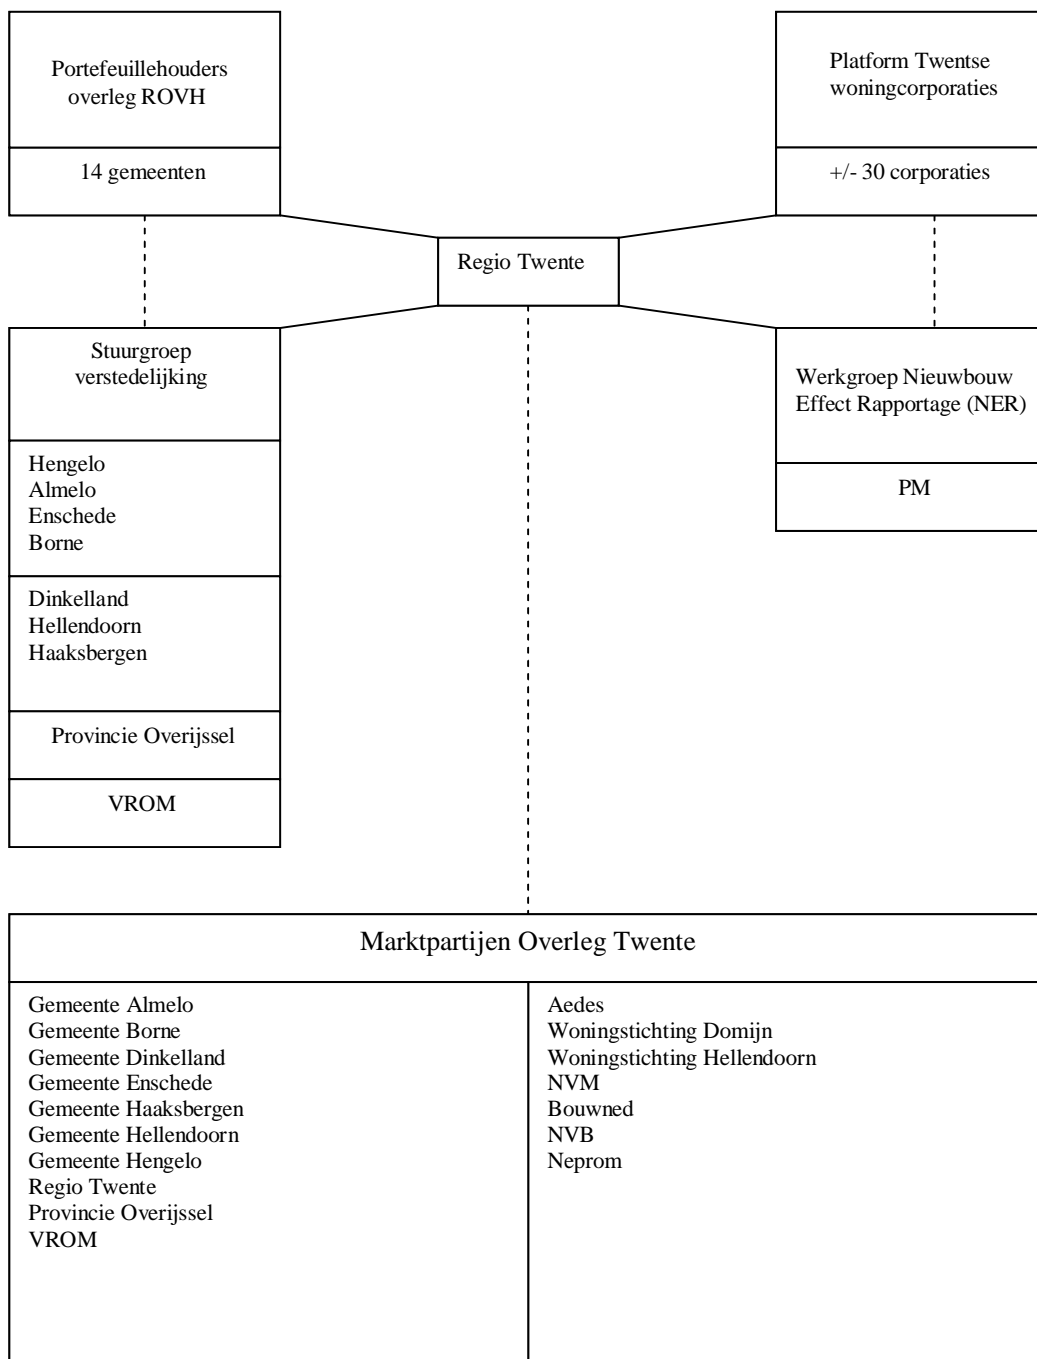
Portefeuillehouders overleg ROVH

14 gemeenten

Platform Twentse woningcorporaties

+/- 30 corporaties

Regio Twente

Stuurgroep verstedelijking

Hengelo
Almelo
Enschede
Borne

Dinkelland
Hellendoorn
Haaksbergen

Provincie Overijssel

VROM

Werkgroep Nieuwbouw Effect Rapportage (NER)

PM

Marktpartijen Overleg Twente

Gemeente Almelo
Gemeente Borne
Gemeente Dinkelland
Gemeente Enschede
Gemeente Haaksbergen
Gemeente Hellendoorn
Gemeente Hengelo
Regio Twente
Provincie Overijssel
VROM

Aedes
Woningstichting Domijn
Woningstichting Hellendoorn
NVM
Bouwned
NVB
Neprom